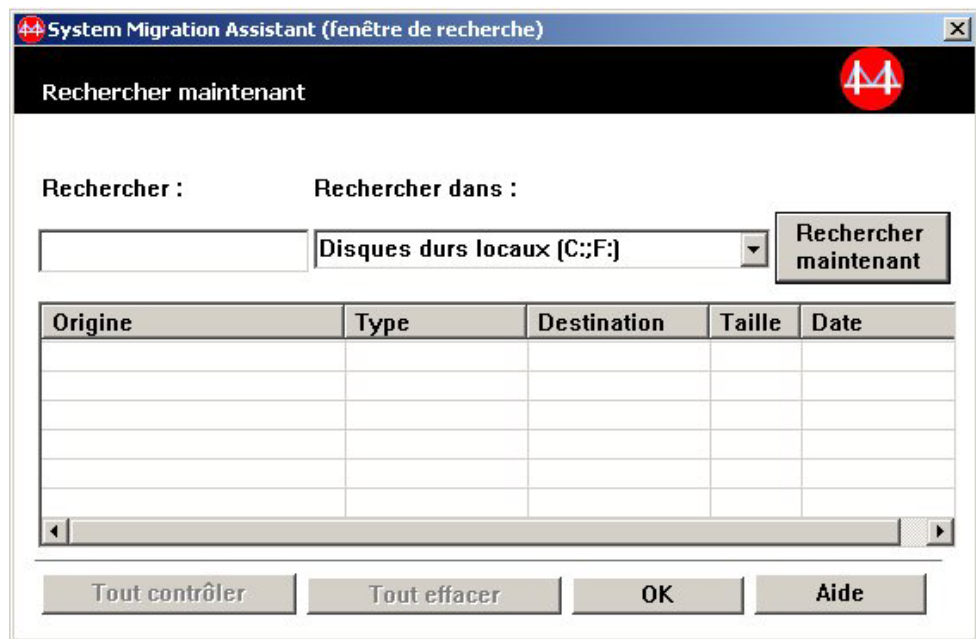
System Migration Assistant (fenêtre de recherche)

Rechercher maintenant

Rechercher :

Rechercher dans :

Disques durs locaux (C:;F:)

Rechercher maintenant

| Origine | Type | Destination | Taille | Date |
|---|---|---|---|---|
| | | | | |
| | | | | |
| | | | | |
| | | | | |
| | | | | |
| | | | | |

Tout contrôler

Tout effacer

OK

Aide